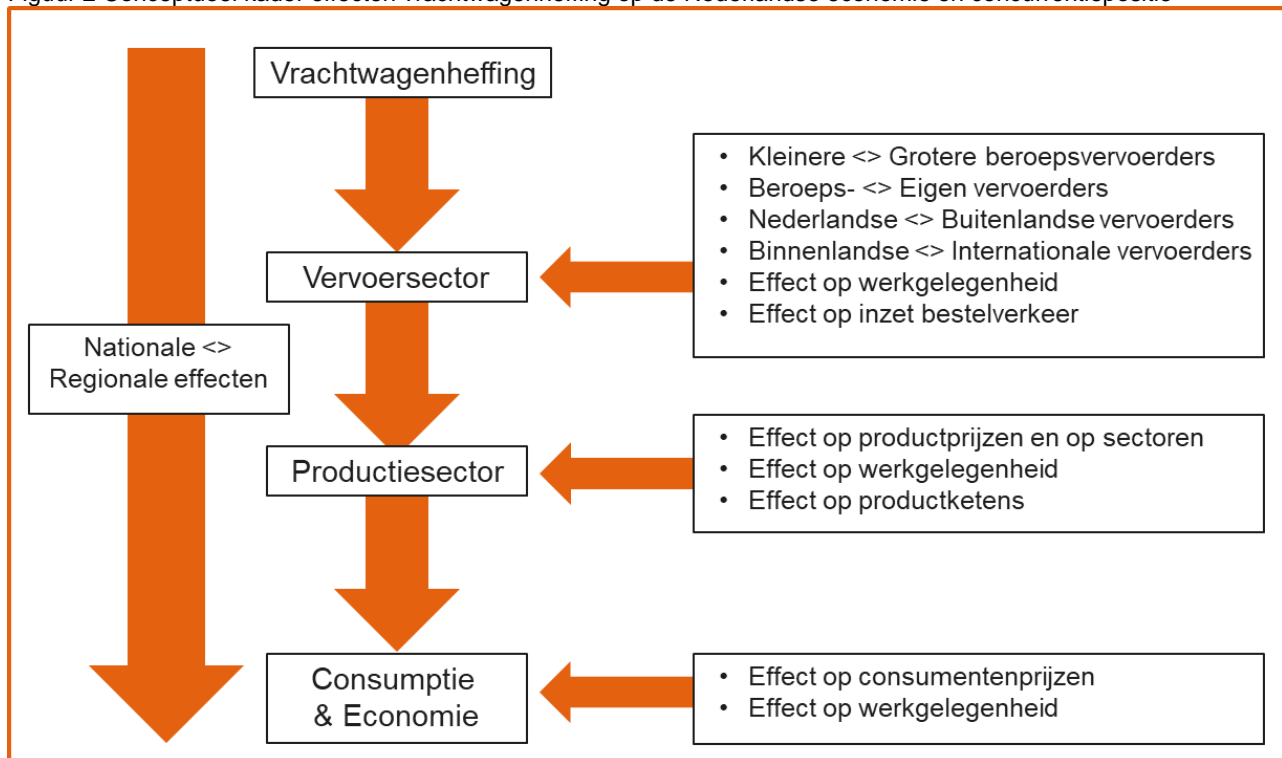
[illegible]

Vrachtwagenheffing

Vervoersector

- Kleinere <> Grotere beroepsvervoerders
- Beroeps- <> Eigen vervoerders
- Nederlandse <> Buitenlandse vervoerders
- Binnenlandse <> Internationale vervoerders
- Effect op werkgelegenheid
- Effect op inzet bestelverkeer

Nationale <> Regionale effecten

Productiesector

- Effect op productprijzen en op sectoren
- Effect op werkgelegenheid
- Effect op productketens

Consumptie & Economie

- Effect op consumentenprijzen
- Effect op werkgelegenheid